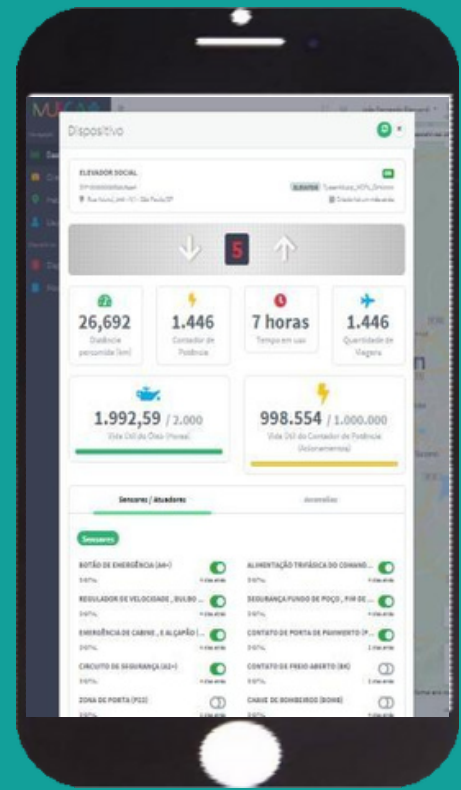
Dispositivo

ELEVADOR SOCIAL

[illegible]

5

26,692
Distância percorrida (km)

1.446
Contador de Potência

7 horas
Tempo em uso

1.446
Quantidade de Viagens

1.992,59 / 2.000
Vida Útil do Óleo (Horas)

998.554 / 1.000.000
Vida Útil do Contador de Potência (Acionamentos)

Sensores / Atuadores

Anomalias

Sensores

BOTÃO DE EMERGÊNCIA (A4+)

ALIMENTAÇÃO TRIFÁSICA DO COMAND...

REGULADOR DE VELOCIDADE , BULBO ...

SEGURANÇA FUNDO DE POÇO , FIM DE ...

EMERGÊNCIA DE CABINE , E ALÇAPÃO (...

CONTATO DE PORTA DE PAVIMENTO (P...

CIRCUITO DE SEGURANÇA (A2+)

CONTATO DE FREIO ABERTO (BK)

ZONA DE PORTA (P22)

CHAVE DE BOMBEIROS (BOM)